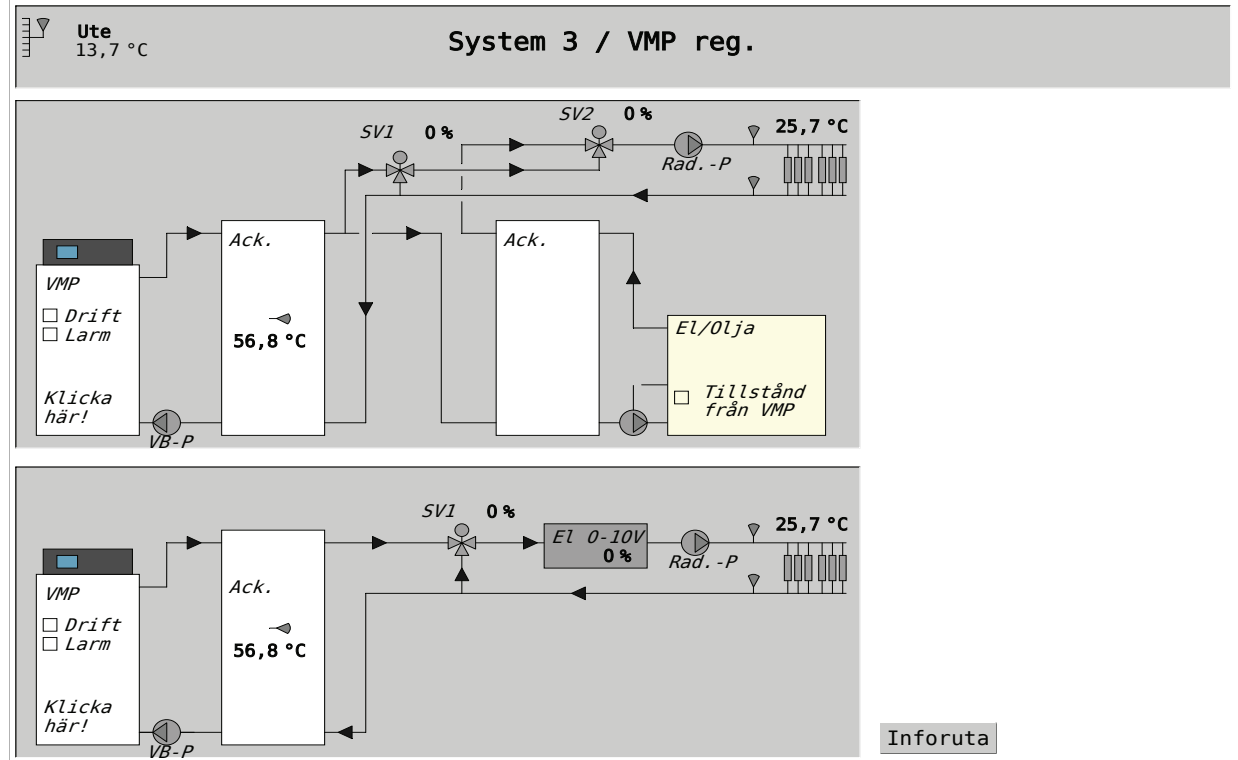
Ute
13,7 °C

System 3 / VMP reg.

SV1 0 %
SV2 0 %
Rad.-P
25,7 °C

Ack.
Ack.

VMP
☐ Drift
☐ Larm

56,8 °C

El/Olja

☐ Tillstånd från VMP

Klicka här!
VB-P

SV1 0 %
El 0-10V
0 %
Rad.-P
25,7 °C

VMP
☐ Drift
☐ Larm

Ack.
56,8 °C

Klicka här!
VB-P

Inforuta